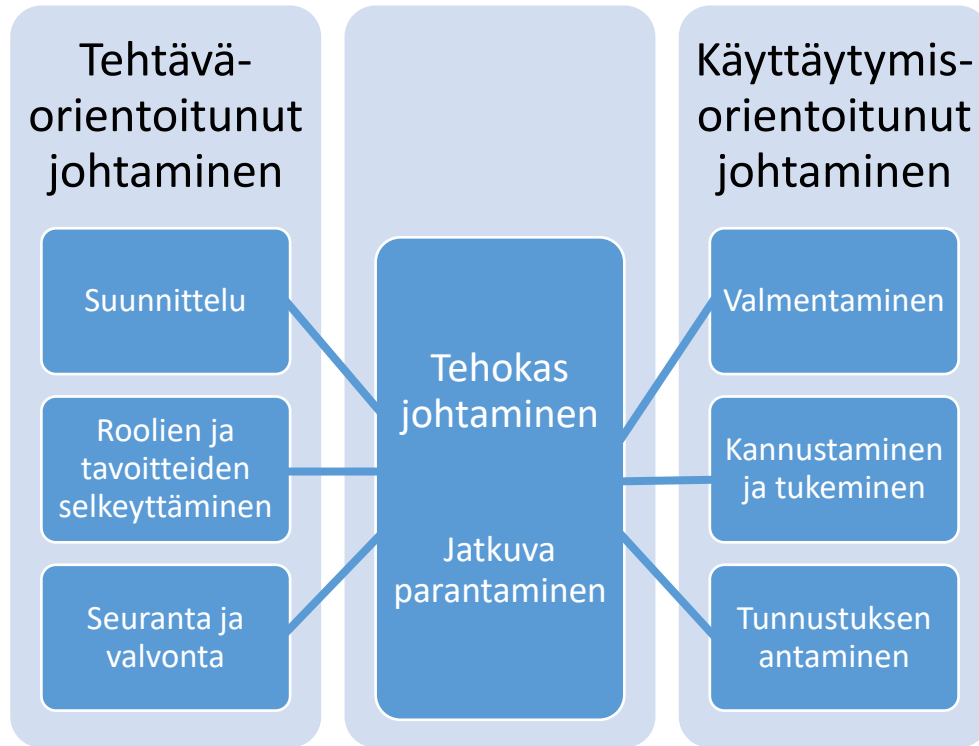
Tehtäväorientoitunut johtaminen

Suunnittelu

Roolien ja tavoitteiden selkeyttäminen

Seuranta ja valvonta

Tehokas johtaminen

Jatkuva parantaminen

Käyttäytymisorientoitunut johtaminen

Valmentaminen

Kannustaminen ja tukeminen

Tunnustuksen antaminen